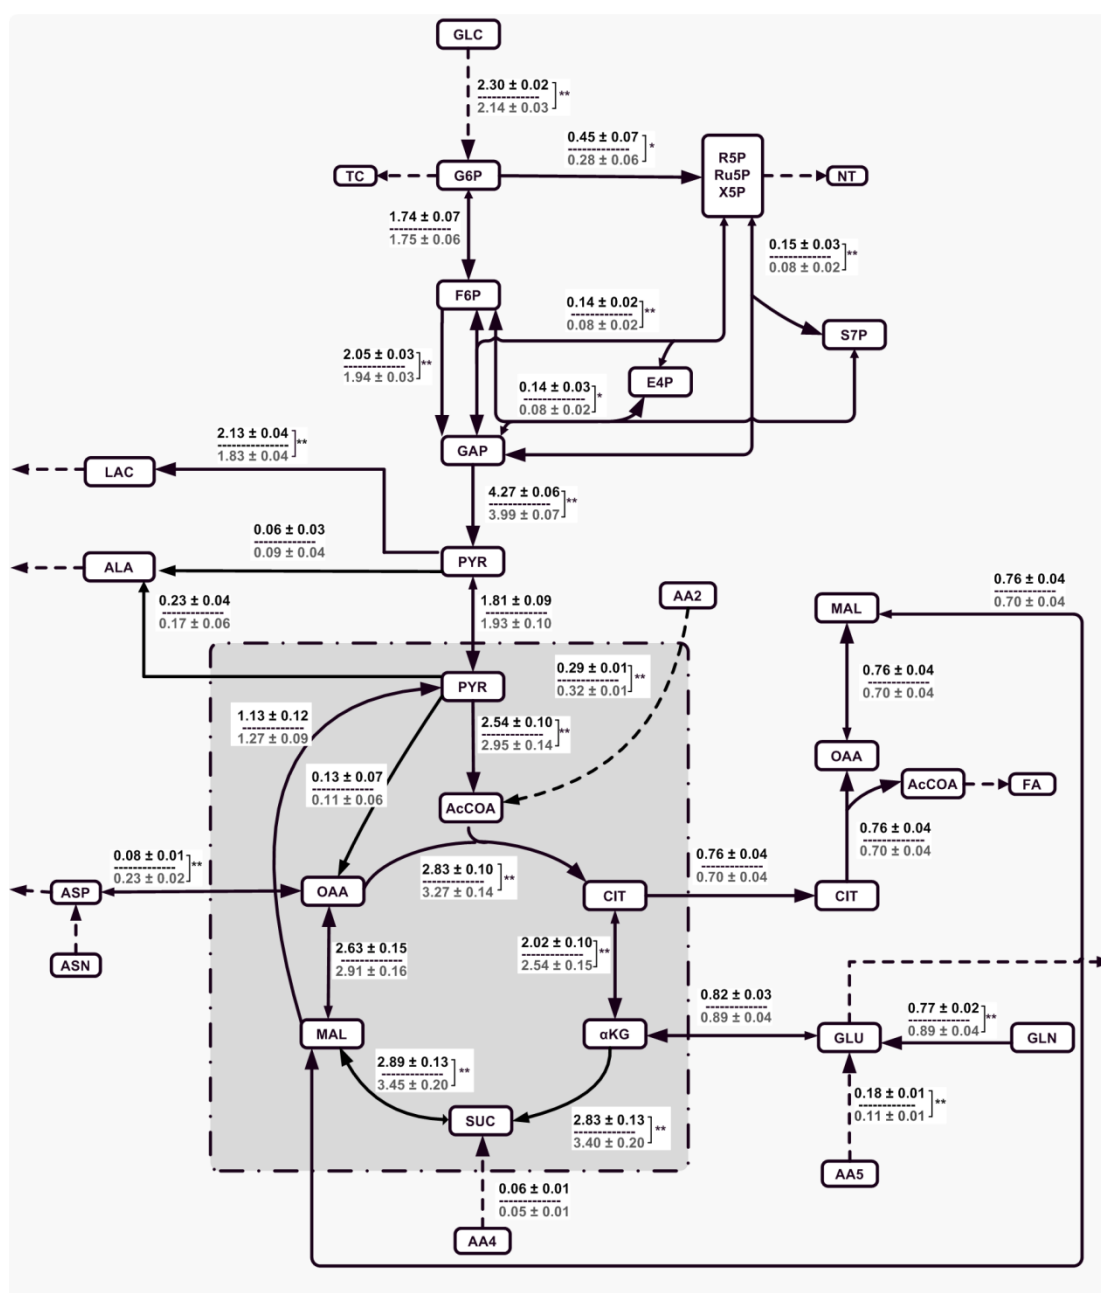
GLC

2.30 ± 0.02
2.14 ± 0.03 **

TC
G6P

0.45 ± 0.07
0.28 ± 0.06 *

R5P
Ru5P
X5P

NT

1.74 ± 0.07
1.75 ± 0.06

0.15 ± 0.03
0.08 ± 0.02 **

F6P

0.14 ± 0.02
0.08 ± 0.02 **

S7P

2.05 ± 0.03
1.94 ± 0.03 **

E4P

0.14 ± 0.03
0.08 ± 0.02 *

2.13 ± 0.04
1.83 ± 0.04 **

LAC

GAP

4.27 ± 0.06
3.99 ± 0.07 **

0.06 ± 0.03
0.09 ± 0.04

ALA

PYR

1.81 ± 0.09
1.93 ± 0.10

AA2

0.76 ± 0.04
0.70 ± 0.04

MAL

0.23 ± 0.04
0.17 ± 0.06

0.29 ± 0.01
0.32 ± 0.01 **

PYR

0.76 ± 0.04
0.70 ± 0.04

1.13 ± 0.12
1.27 ± 0.09

2.54 ± 0.10
2.95 ± 0.14 **

OAA

0.13 ± 0.07
0.11 ± 0.06

AcCOA

FA

AcCOA

0.76 ± 0.04
0.70 ± 0.04

0.08 ± 0.01
0.23 ± 0.02 **

2.83 ± 0.10
3.27 ± 0.14 **

0.76 ± 0.04
0.70 ± 0.04

ASP

OAA

CIT

CIT

2.63 ± 0.15
2.91 ± 0.16

2.02 ± 0.10
2.54 ± 0.15 **

ASN

0.82 ± 0.03
0.89 ± 0.04

0.77 ± 0.02
0.89 ± 0.04 **

MAL

αKG

GLU

GLN

2.89 ± 0.13
3.45 ± 0.20 **

0.18 ± 0.01
0.11 ± 0.01 **

SUC

2.83 ± 0.13
3.40 ± 0.20 **

AA5

0.06 ± 0.01
0.05 ± 0.01

AA4